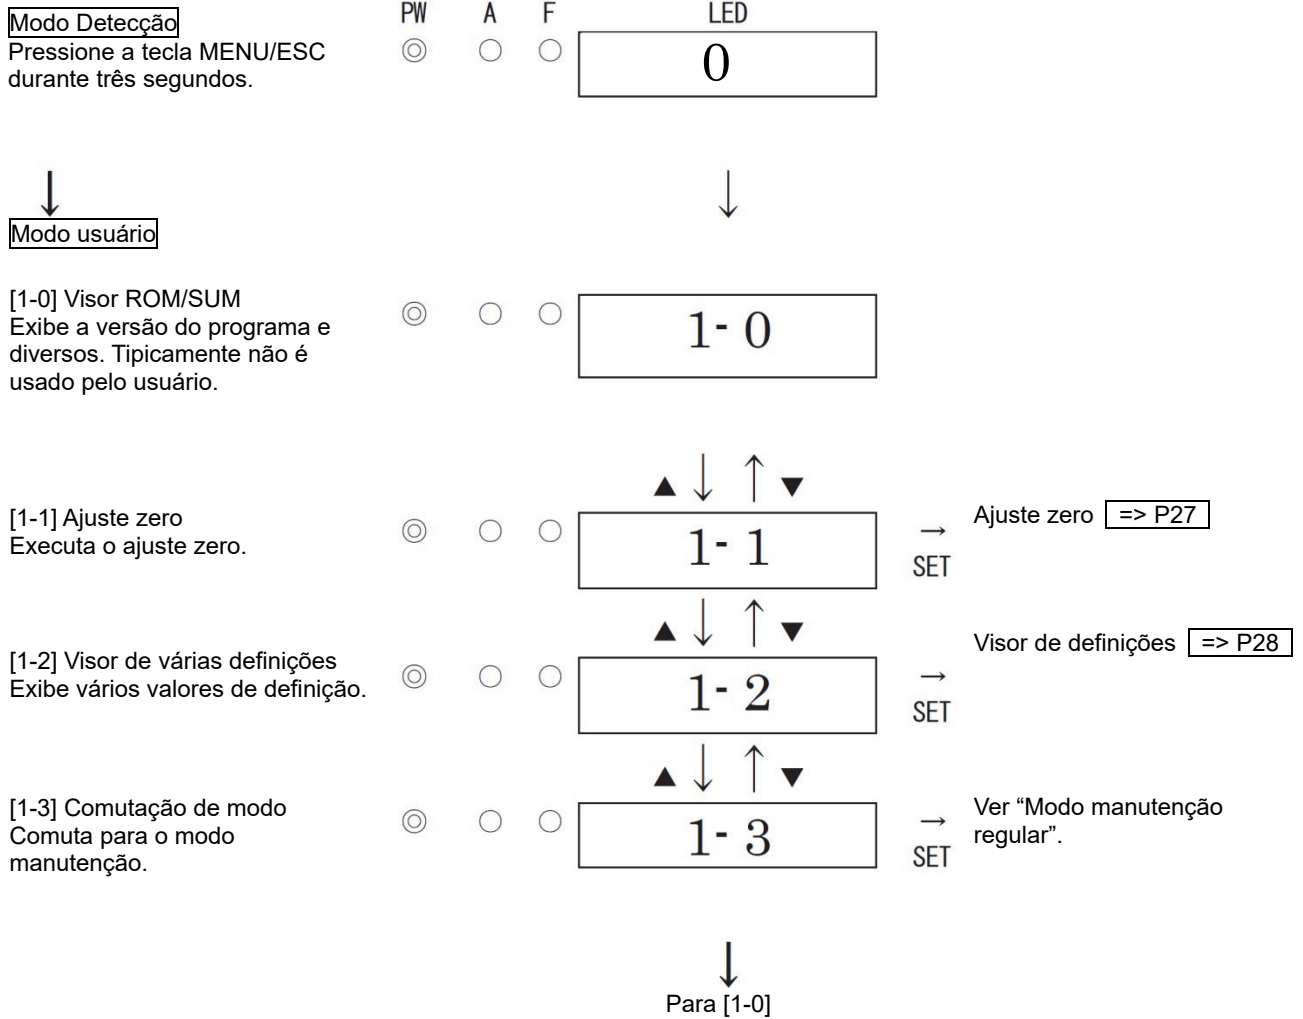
Modo Detecção
Pressione a tecla MENU/ESC durante três segundos.

PW A F LED

0

Modo usuário

[1-0] Visor ROM/SUM
Exibe a versão do programa e diversos. Tipicamente não é usado pelo usuário.

1- 0

[1-1] Ajuste zero
Executa o ajuste zero.

1- 1

SET

Ajuste zero => P27

[1-2] Visor de várias definições
Exibe vários valores de definição.

1- 2

SET

Visor de definições => P28

[1-3] Comutação de modo
Comuta para o modo manutenção.

1- 3

SET

Ver "Modo manutenção regular".

Para [1-0]